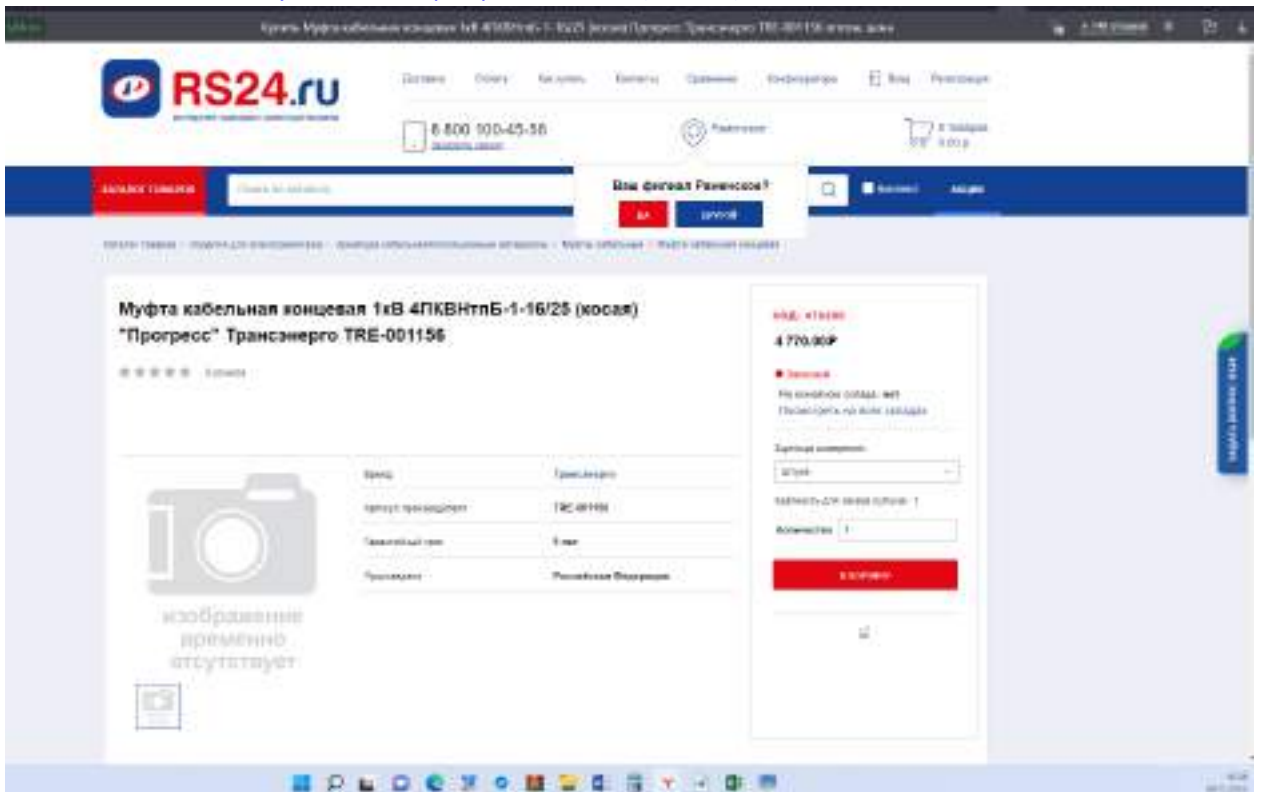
RS24.ru

8 800 100-45-55

Ваш филиал Раменское?

ДА

ДРУГОЙ

Муфта кабельная концевая 1кВ 4ПКВНтпБ-1-16/25 (косая) "Прогресс" Трансэнерго TRE-001156

4 770.00₽

Бренд

Трансэнерго

Артикул производителя

TRE-001156

Гарантийный срок

5 лет

Производство

Российская Федерация

Количество

1

В КОРЗИНУ

изображение временно отсутствует